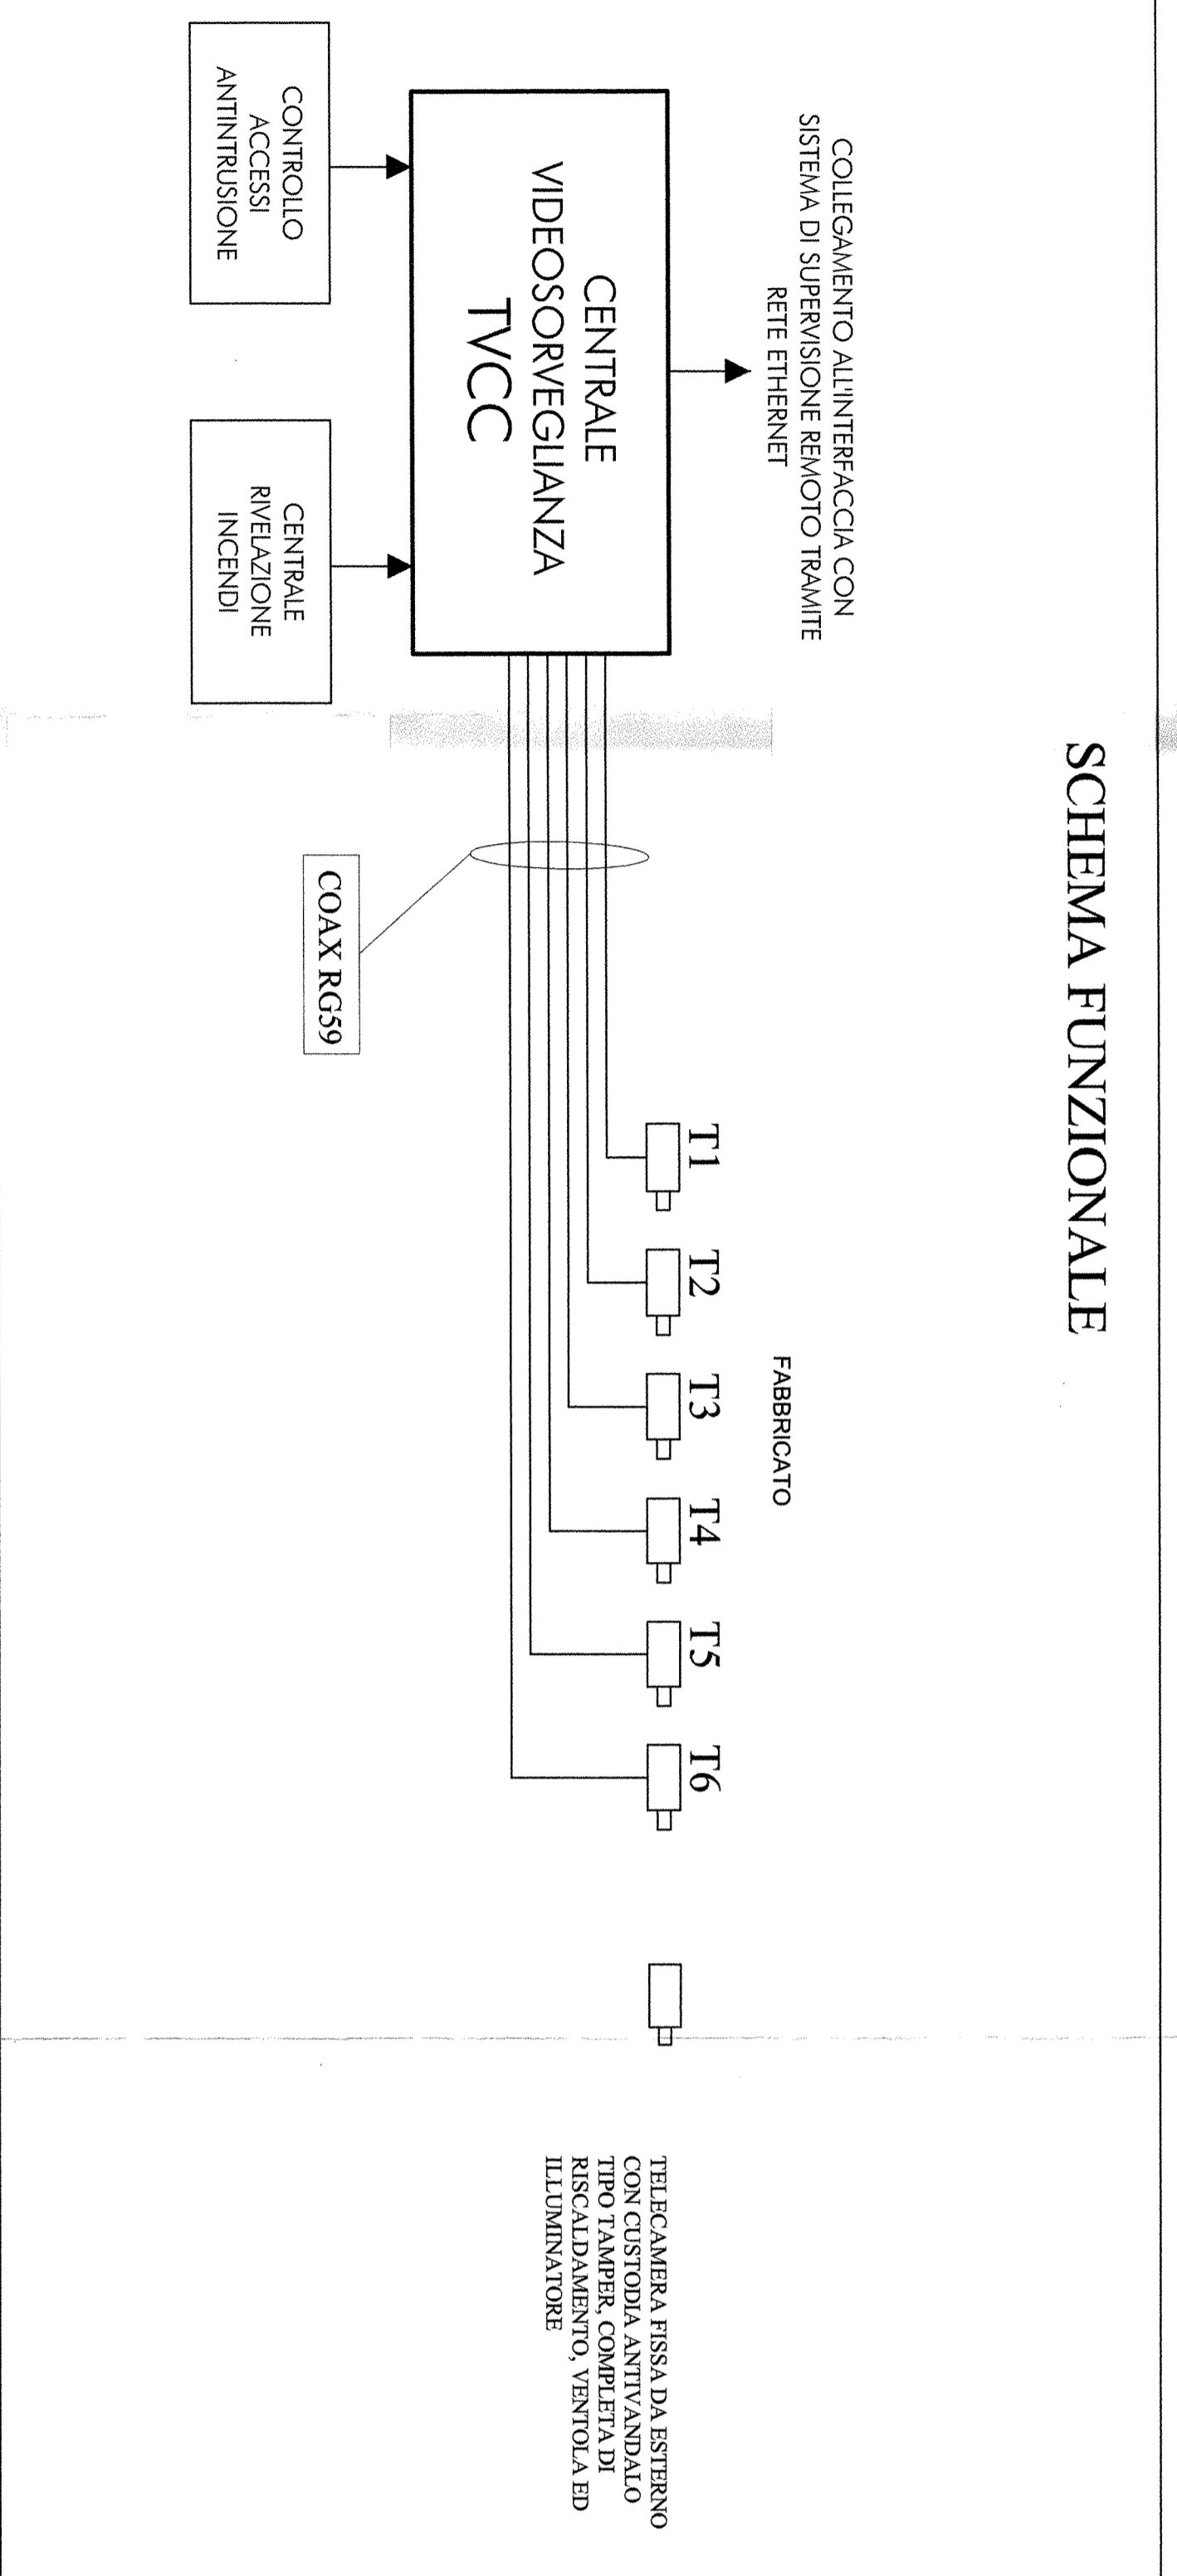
SCHEMA FUNZIONALE

COLLEGAMENTO ALL'INTERFACCIA CON SISTEMA DI SUPERVISIONE REMOTO TRAMITE RETE ETHERNET

CONTROLLO ACCESSI ANTINTRUSIONE

CENTRALE VIDEOSORVEGLIANZA TVCC

CENTRALE RIVELAZIONE INCENDI

COAX RG59

FABBRICATO

T1

T2

T3

T4

T5

T6

TELECAMERA FISSA DA ESTERNO CON CUSTODIA ANTIVANDALO TIPO TAMPER, COMPLETA DI RISCALDAMENTO, VENTOLA ED ILLUMINATORE